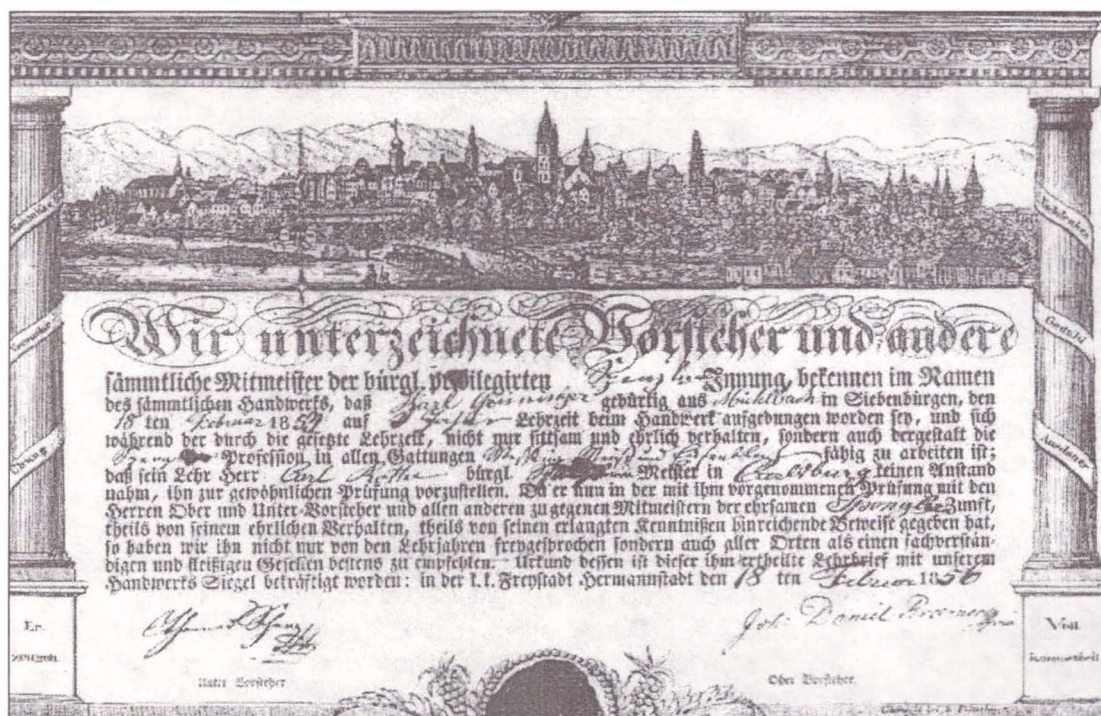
Wir unterzeichnete Vorsteher und andere

sämmtliche Mitmeister der bürgl. privilegirten Zeugler Innung, bekennen im Namen des sämmtlichen Handwerks, daß Karl Gaunsinger gebürtig aus Mühlbach in Siebenbürgen, den 18 ten Februar 1852 auf 4 Jahr Lehrzeit beim Handwerk aufgedungen worden sey, und sich während der durch die gesetzte Lehrzeit, nicht nur sittsam und ehrlich verhalten, sondern auch dergestalt die Zeugler Profession, in allen Gattungen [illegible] fähig zu arbeiten ist; daß sein Lehr Herr Carl Kothe bürgl. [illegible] Meister in Karlsburg keinen Anstand nahm, ihn zur gewöhnlichen Prüfung vorzustellen. Da er nun in der mit ihm vorgenommenen Prüfung mit den Herren Ober und Unter-Vorsteher und allen anderen zugegenen Mitmeistern der ehrsamen Zeugler Zunft, theils von seinem ehrlichen Verhalten, theils von seinen erlangten Kenntnißen hinreichende Beweise gegeben hat, so haben wir ihn nicht nur von den Lehrjahren freygesprochen sondern auch aller Orten als einen sachverständigen und fleißigen Gesellen bestens zu empfehlen. Urkund dessen ist dieser ihm ertheilte Lehrbrief mit unserem Handwerks Siegel bekräftigt worden: in der k.k. Freystadt Hermannstadt den 18 ten Februar 1856

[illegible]
Unter Vorsteher

Joh. Daniel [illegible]
Ober Vorsteher

Er. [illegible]

Visi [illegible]